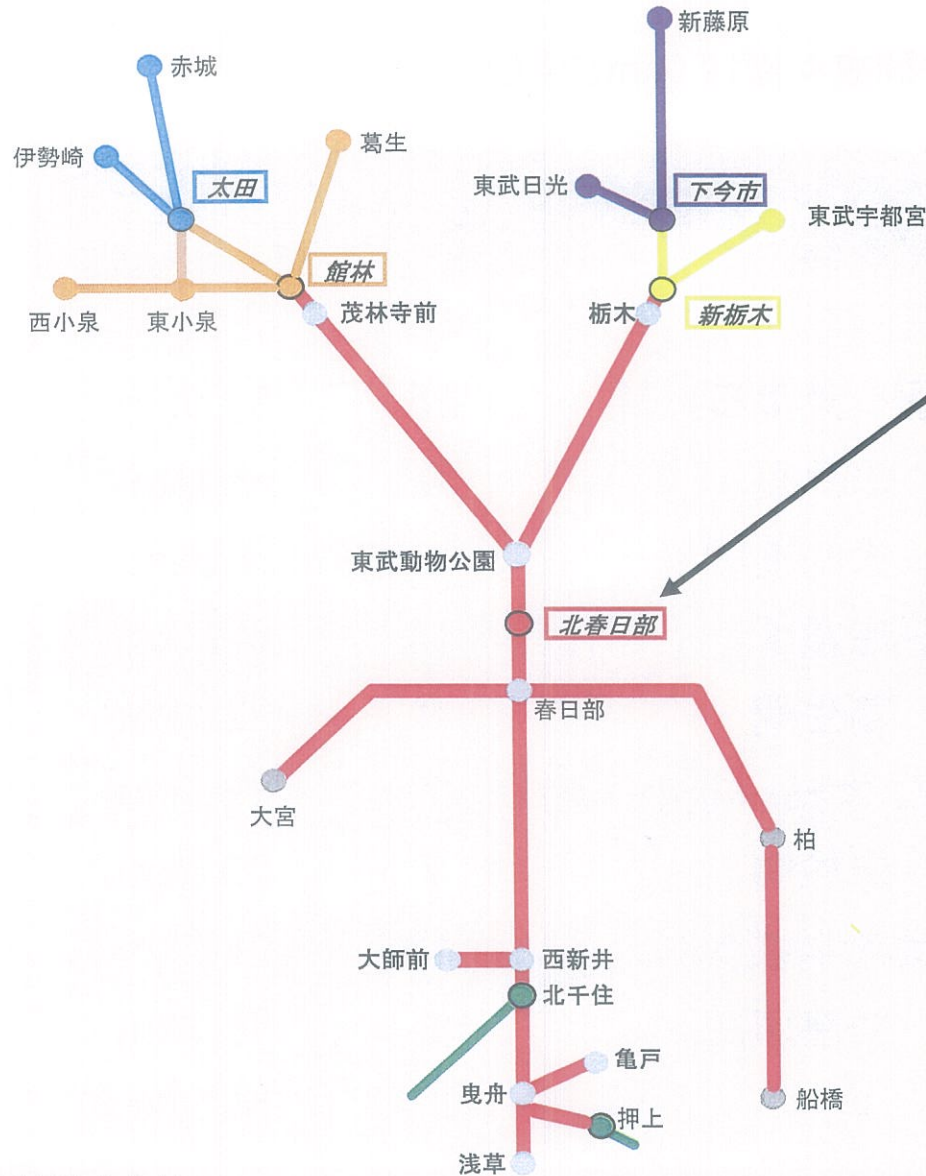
新藤原

赤城

葛生

伊勢崎

太田

東武日光

下今市

東武宇都宮

館林

西小泉

東小泉

茂林寺前

栃木

新栃木

東武動物公園

北春日部

春日部

大宮

柏

大師前

西新井

北千住

亀戸

曳舟

押上

船橋

浅草